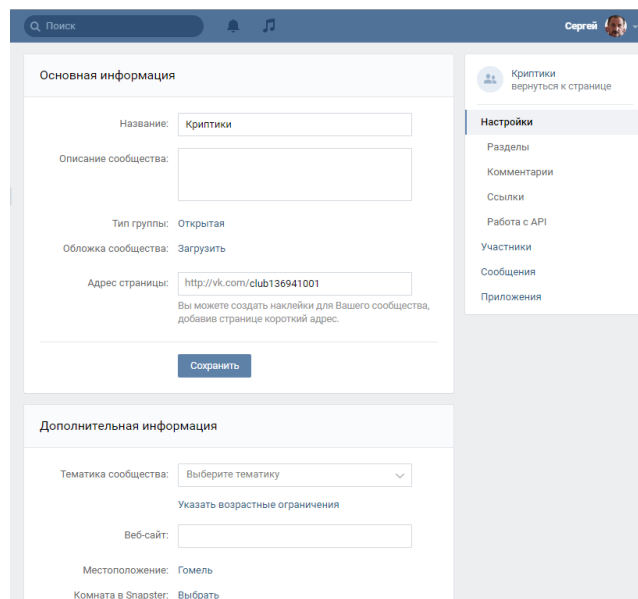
Поиск

Сергей

Основная информация

Название: Криптики

Описание сообщества:

Тип группы: Открытая

Обложка сообщества: Загрузить

Адрес страницы: http://vk.com/club136941001

Вы можете создать наклейки для Вашего сообщества, добавив странице короткий адрес.

Сохранить

Дополнительная информация

Тематика сообщества: Выберите тематику

Указать возрастные ограничения

Веб-сайт:

Местоположение: Гомель

Комната в Snapster: Выбрать

Криптики
вернуться к странице

Настройки
Разделы
Комментарии
Ссылки
Работа с API
Участники
Сообщения
Приложения